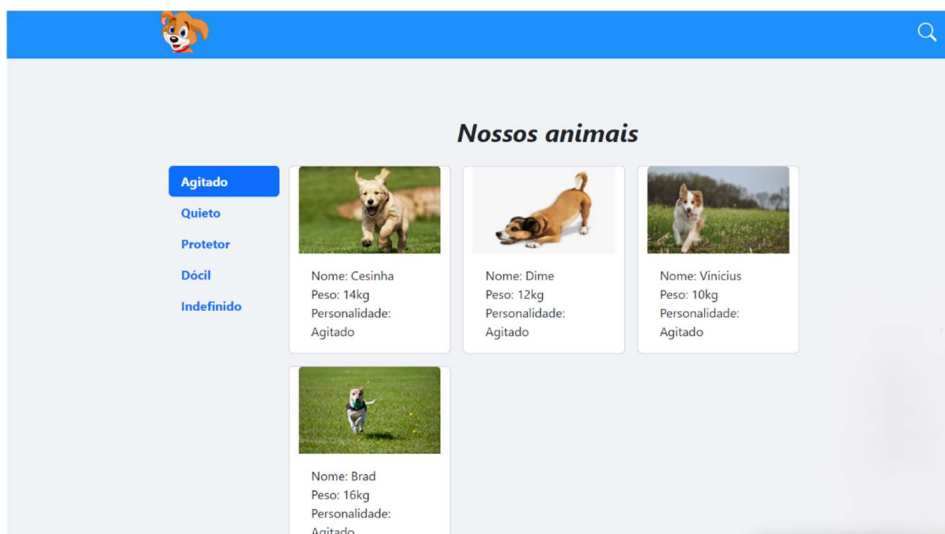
Nossos animais

Agitado
Quieto
Protetor
Dócil
Indefinido

Nome: Cesinha
Peso: 14kg
Personalidade: Agitado

Nome: Dime
Peso: 12kg
Personalidade: Agitado

Nome: Vinicius
Peso: 10kg
Personalidade: Agitado

Nome: Brad
Peso: 16kg
Personalidade: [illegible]